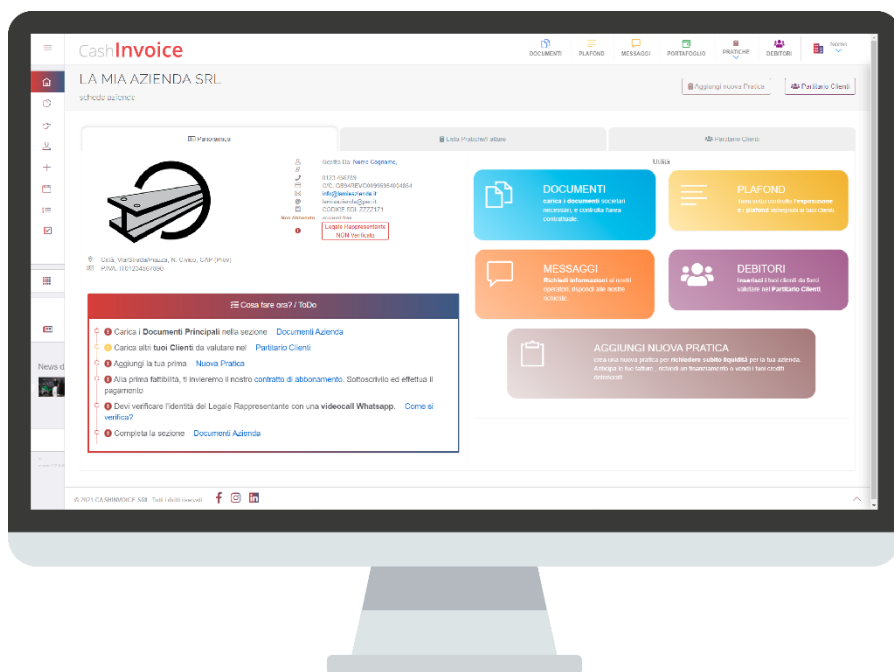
CashInvoice

DOCUMENTI PLAFOND MESSAGGI PORTAFOGLIO PRATICHE DEBITORI

LA MIA AZIENDA SRL
scheda azienda

Aggiungi nuova Pratica
Partitario Clienti

Panoramica
Lista Pratiche/Fatture
Partitario Clienti

Gestita Da: Nome Cognome,
0123 456789
C/C: GB94BEVD86965400484
info@lamiazienda.it
lamiazienda@pec.it
CODICE SDI: 7777171
Legale Rappresentante NON Verificato

Città, Via/Strada/Piazza, N. Civico, CAP (Prov)
P.IVA: IT01234567890

Cosa fare ora? / ToDo

Carica i Documenti Principali nella sezione Documenti Azienda
Carica altri tuoi Clienti da valutare nel Partitario Clienti
Aggiungi la tua prima Nuova Pratica
Alla prima fattibilità, ti invieremo il nostro contratto di abbonamento. Sottoscrivilo ed effettua il pagamento
Devi verificare l'identità del Legale Rappresentante con una videocall Whatsapp. Come si verifica?
Completa la sezione Documenti Azienda

Utilità

DOCUMENTI
carica i documenti societari necessari, e controlla firme contrattuali.

PLAFOND
Tieni sotto controllo l'esposizione e i plafond assegnati ai tuoi clienti

MESSAGGI
Richiedi informazioni ai nostri operatori, rispondi alle nostre richieste.

DEBITORI
Inserisci i tuoi clienti da farli valutare nel Partitario Clienti

AGGIUNGI NUOVA PRATICA
crea una nuova pratica per richiedere subito liquidità per la tua azienda. Anticipa le tue fatture, richiedi un finanziamento o vendi i tuoi crediti deteriorati.

News d

© 2021 CASHINVOICE SRL Tutti i diritti riservati